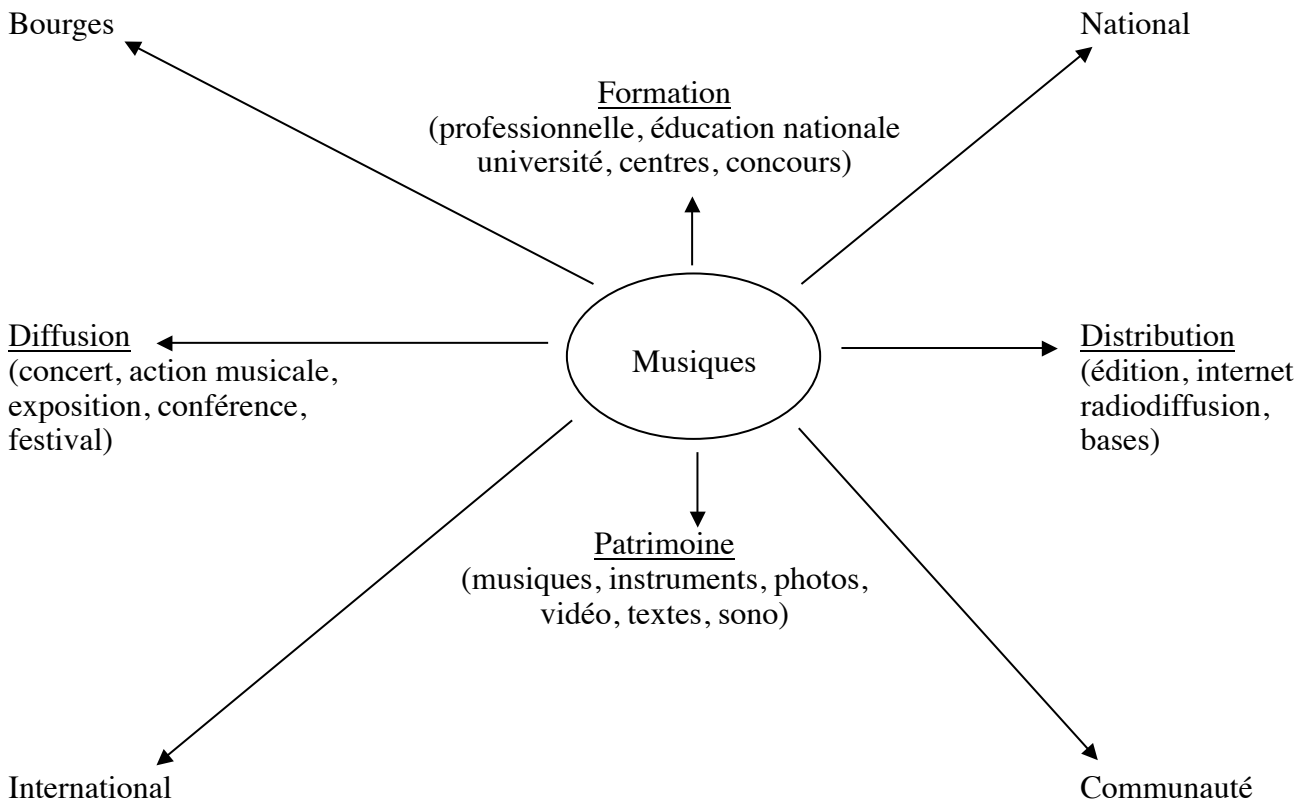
Bourges

National

Formation
(professionnelle, éducation nationale
université, centres, concours)

Diffusion
(concert, action musicale,
exposition, conférence,
festival)

Musiques

Distribution
(édition, internet
radiodiffusion,
bases)

Patrimoine
(musiques, instruments, photos,
vidéo, textes, sono)

International

Communauté